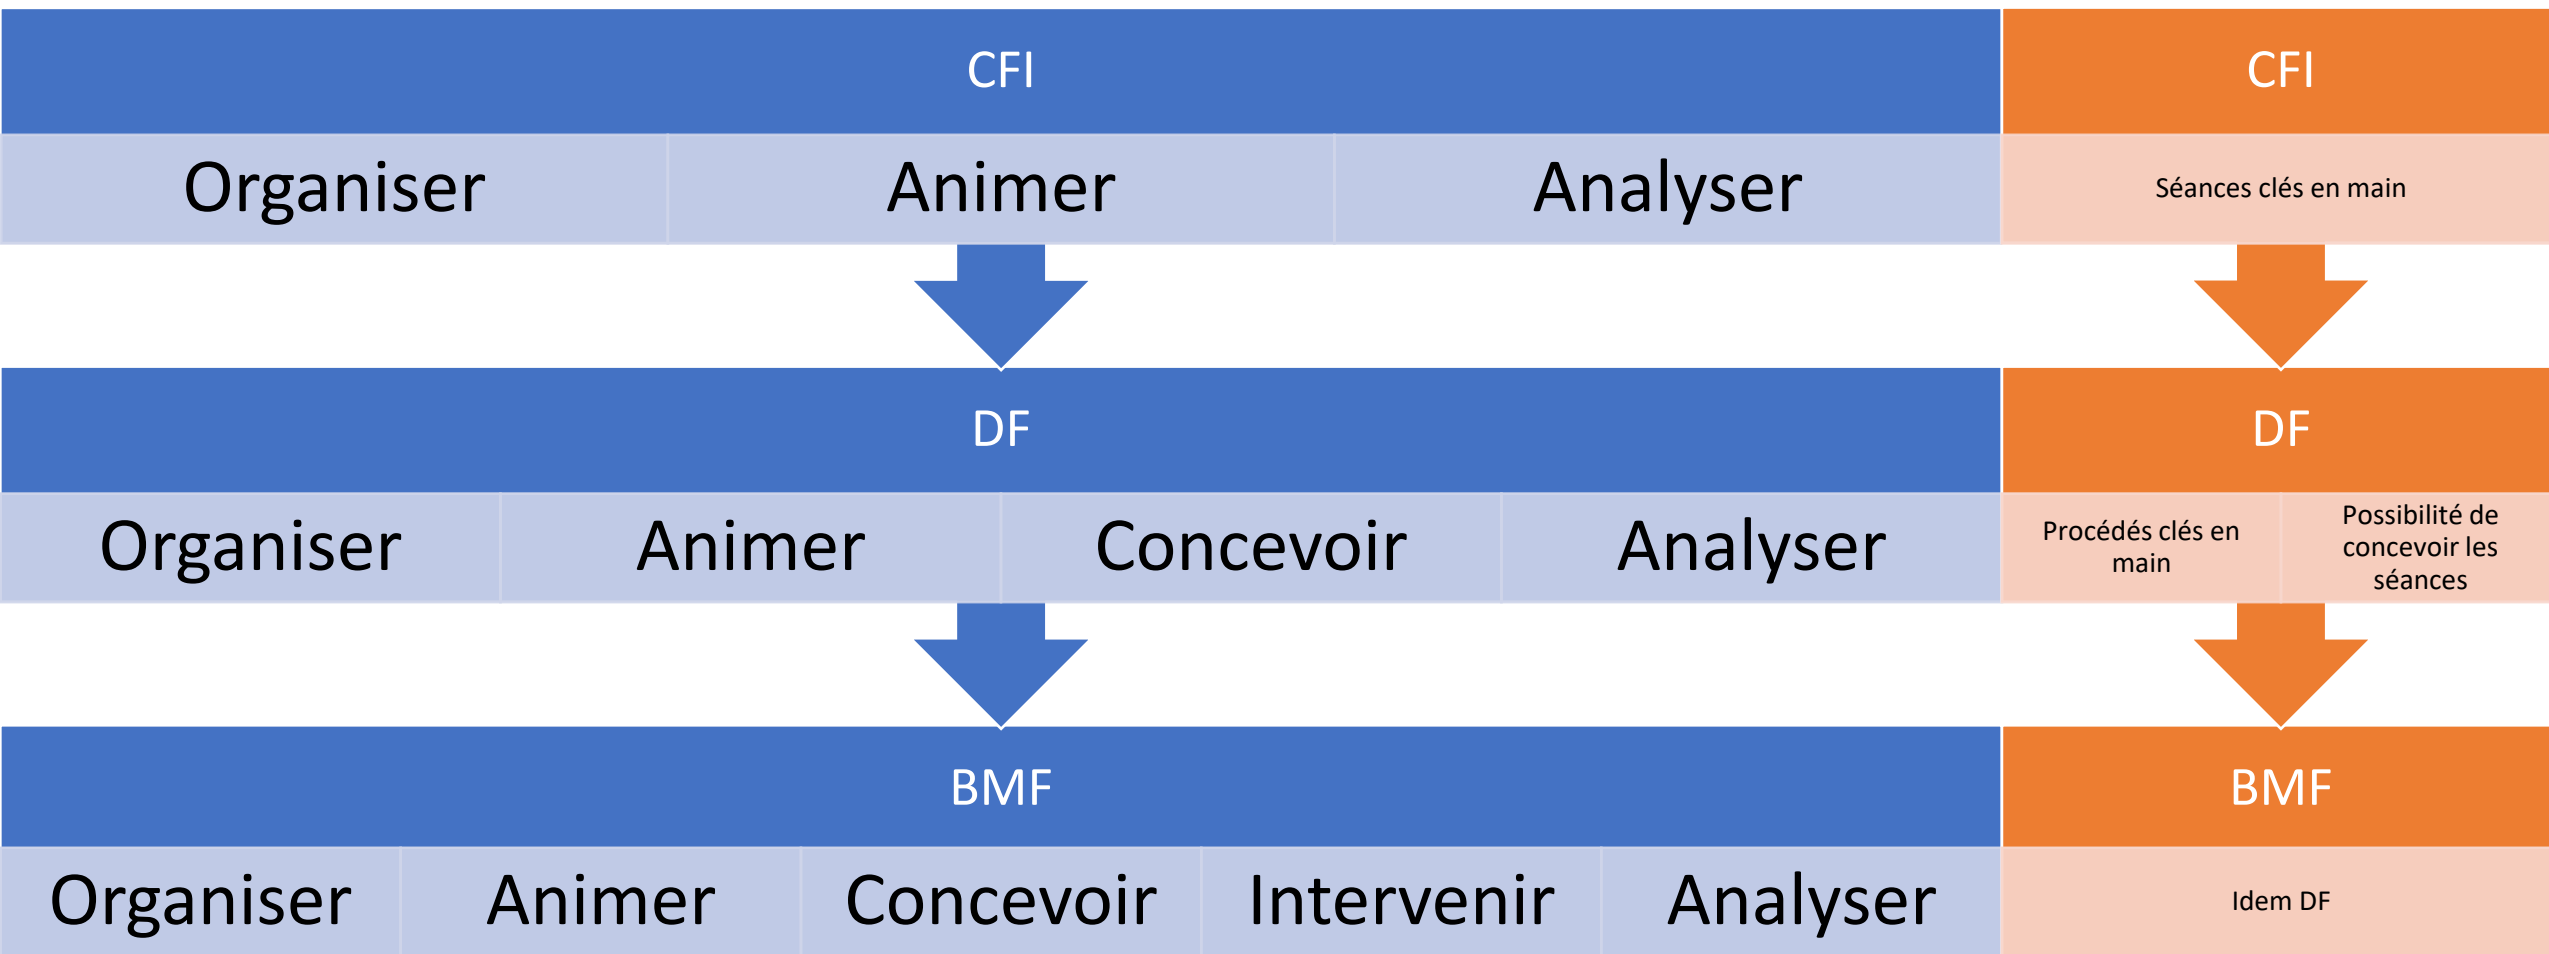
CFI

Organiser Animer Analyser

CFI

Séances clés en main

DF

Organiser Animer Concevoir Analyser

DF

Procédés clés en main

Possibilité de concevoir les séances

BMF

Organiser Animer Concevoir Intervenir Analyser

BMF

Idem DF